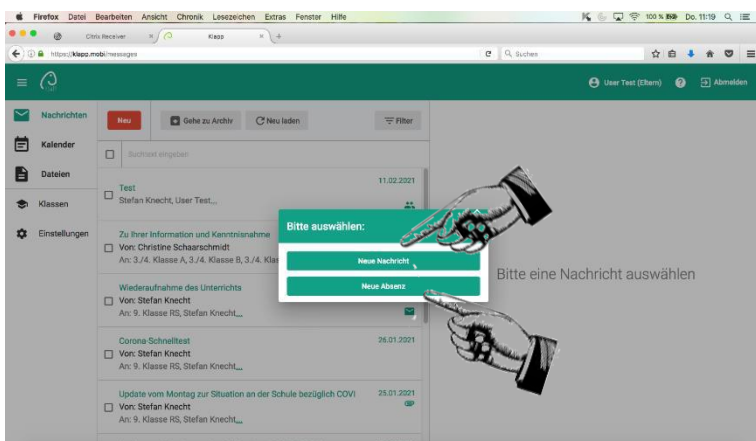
Firefox Datei Bearbeiten Ansicht Chronik Lesezeichen Extras Fenster Hilfe

100 % Do. 11:19

Citrix Receiver

Klapp

https://klapp.mobi/messages

Suchen

User Test (Eltern)

Abmelden

Nachrichten

Kalender

Dateien

Klassen

Einstellungen

Neu

Gehe zu Archiv

Neu laden

Filter

Suchtext eingeben

Test
Stefan Knecht, User Test,...
11.02.2021

Zu Ihrer Information und Kenntnisnahme
Von: Christine Schaarschmidt
An: 3./4. Klasse A, 3./4. Klasse B, 3./4. Klas

Wiederaufnahme des Unterrichts
Von: Stefan Knecht
An: 9. Klasse RS, Stefan Knecht,...

Corona-Schnelltest
Von: Stefan Knecht
An: 9. Klasse RS, Stefan Knecht,...
26.01.2021

Update vom Montag zur Situation an der Schule bezüglich COVI
Von: Stefan Knecht
An: 9. Klasse RS, Stefan Knecht,...
25.01.2021

Bitte auswählen:

Neue Nachricht

Neue Absenz

Bitte eine Nachricht auswählen